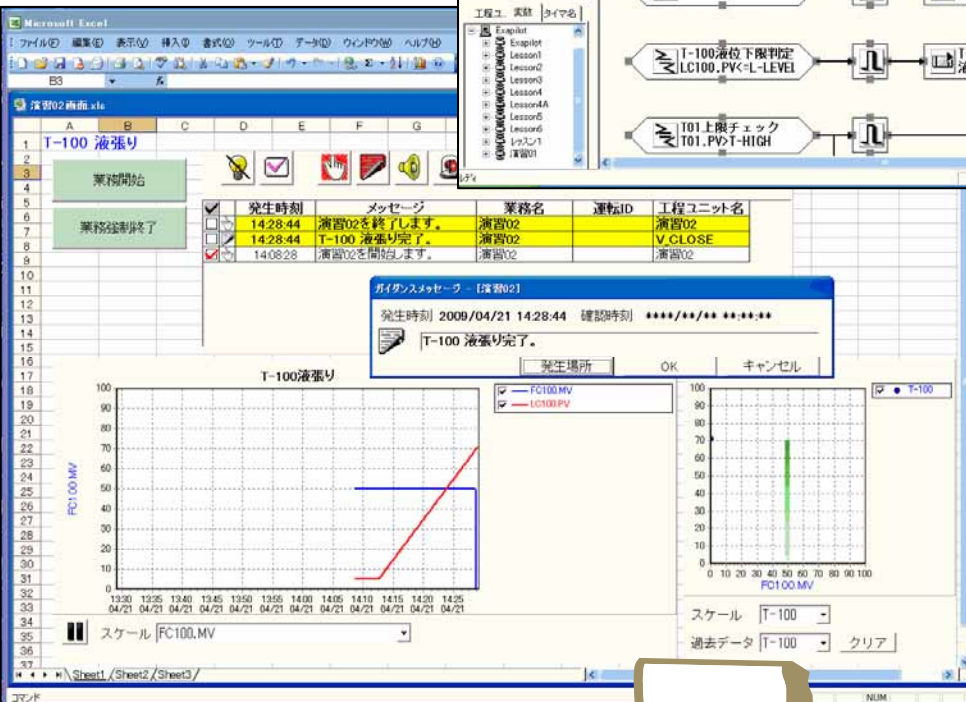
Microsoft Excel

ファイル(F) 編集(E) 表示(V) 挿入(I) 書式(O) ツール(T) データ(D) ウィンドウ(W) ヘルプ(H)

B3

演習02画面.xls

工程ユ 実数 タイマ名

Exapilot
Exapilot
Lesson1
Lesson2
Lesson3
Lesson4
Lesson4A
Lesson5
Lesson6
レッスン1
演習01

T-100液位下限判定
LC100.PV<=L-LEVEL

T01上限チェック
T01.PV>T-HIGH

T-100 液張り

業務開始

業務強制終了

| ✓ | 発生時刻 | メッセージ | 業務名 | 運転ID | 工程ユニット名 |
|---|---|---|---|---|---|
| | 14:28:44 | 演習02を終了します。 | 演習02 | | 演習02 |
| | 14:28:44 | T-100 液張り完了。 | 演習02 | | V_CLOSE |
| ✓ | 14:08:28 | 演習02を開始します。 | 演習02 | | 演習02 |

ガイダンスメッセージャ - [演習02]

発生時刻 2009/04/21 14:28:44 確認時刻 ****/**/** **:**:**

T-100 液張り完了。

発生場所 OK キャンセル

T-100液張り

FC100.MV
LC100.PV

FC100.MV

100 90 80 70 60 50 40 30 20 10 0

13:30 04/21 13:35 04/21 13:40 04/21 13:45 04/21 13:50 04/21 13:55 04/21 14:00 04/21 14:05 04/21 14:10 04/21 14:15 04/21 14:20 04/21 14:25 04/21

T-100

0 10 20 30 40 50 60 70 80 90 100
FC100.MV

スケール FC100.MV

スケール T-100

過去データ T-100 クリア

Sheet1 Sheet2 Sheet3

コマンド

NUM